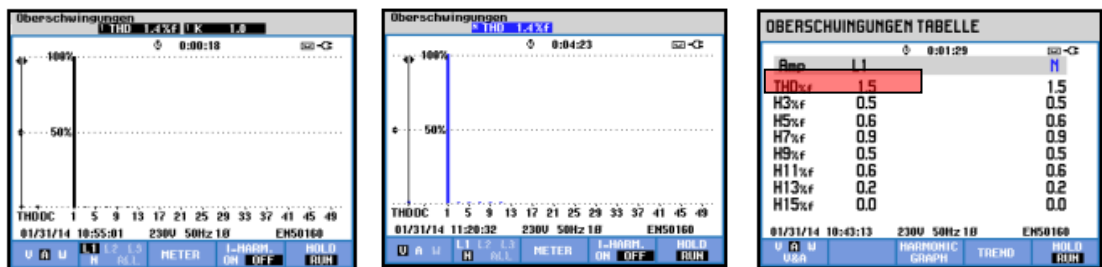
Oberschwingungen
THD 1.4%f K 1.0
0:00:18
100%
50%
THDDC 1 5 9 13 17 21 25 29 33 37 41 45 49
01/31/14 10:55:01 230V 50Hz 1Ø EN50160
V A W L1 L2 L3 N ALL METER I-HARM. ON OFF HOLD RUN

Oberschwingungen
THD 1.4%f
0:04:23
100%
50%
THDDC 1 5 9 13 17 21 25 29 33 37 41 45 49
01/31/14 11:20:32 230V 50Hz 1Ø EN50160
V A W L1 L2 L3 N ALL METER I-HARM. ON OFF HOLD RUN

OBERSCHWINGUNGEN TABELLE
0:01:29

| Amp | L1 | N |
|---|---|---|
| THD%f | 1.5 | 1.5 |
| H3%f | 0.5 | 0.5 |
| H5%f | 0.6 | 0.6 |
| H7%f | 0.9 | 0.9 |
| H9%f | 0.5 | 0.5 |
| H11%f | 0.6 | 0.6 |
| H13%f | 0.2 | 0.2 |
| H15%f | 0.0 | 0.0 |

01/31/14 10:43:13 230V 50Hz 1Ø EN50160
V A W V&A HARMONIC GRAPH TREND HOLD RUN